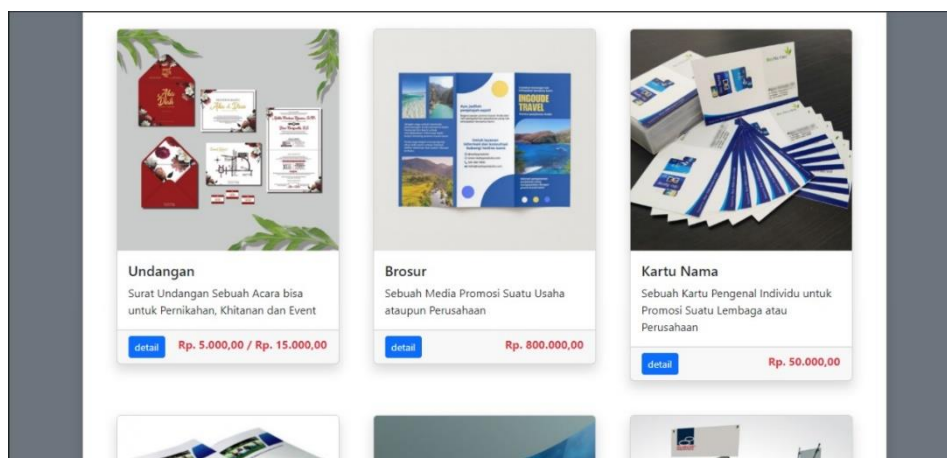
Undangan

Surat Undangan Sebuah Acara bisa untuk Pernikahan, Khitanan dan Event

detail

Rp. 5.000,00 / Rp. 15.000,00

Brosur

Sebuah Media Promosi Suatu Usaha ataupun Perusahaan

detail

Rp. 800.000,00

Kartu Nama

Sebuah Kartu Pengenal Individu untuk Promosi Suatu Lembaga atau Perusahaan

detail

Rp. 50.000,00